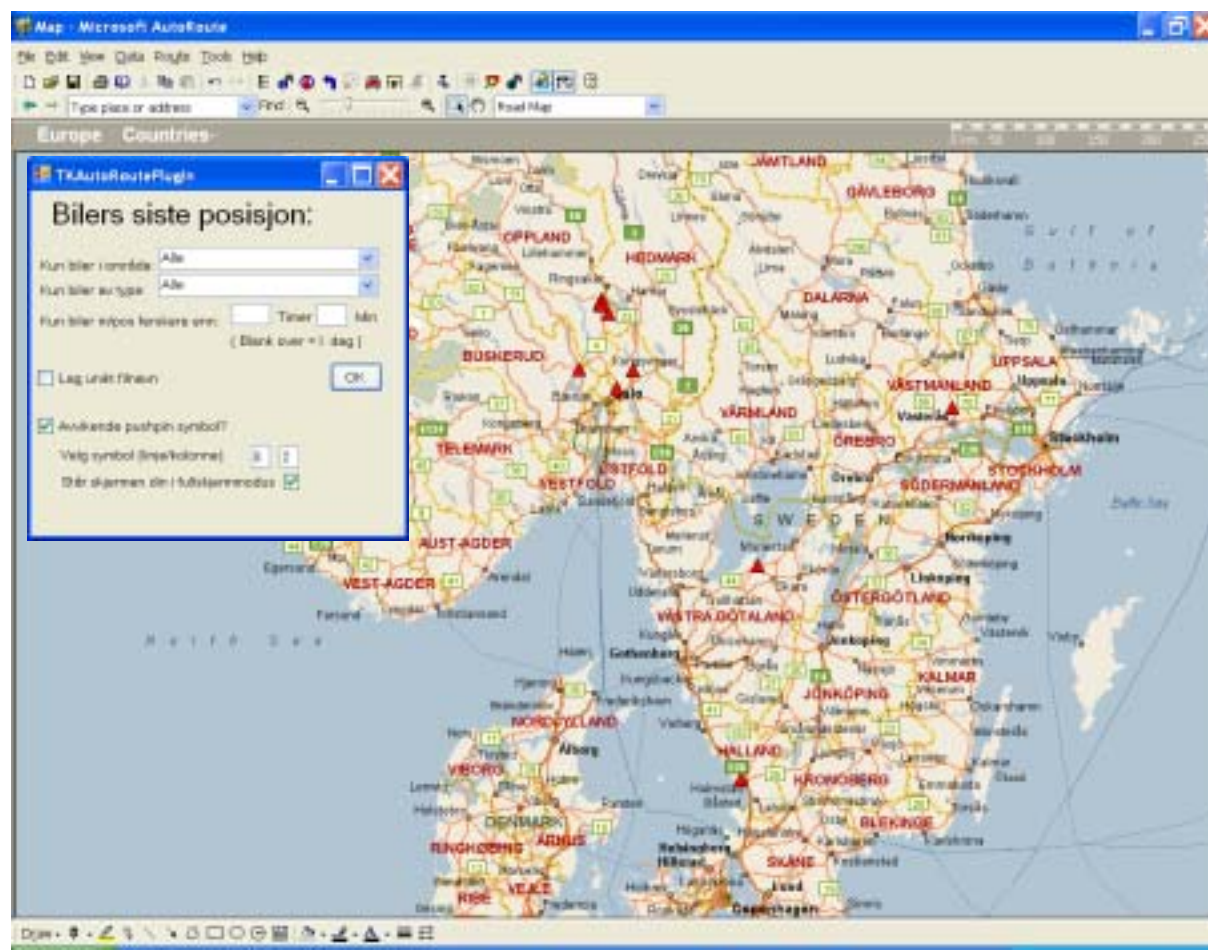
Map - Microsoft AutoRoute

File Edit View Data Route Tools Help

Type place or address
Find
Road Map

Europe Countries

TKAutoRoutePlugin

Bilers siste posisjon:

Kun biler i område: Alle
Kun biler av type: Alle
Kun biler m/pos fersker enn: Timer Min
( Blank over = 1 dag )

Lag utskriftsfil

OK

Avvikende pushpin symbol?
Velg symbol (linje/kolonne): 8 2
Står skjermen din i fullskjermmodus

JÄMTLAND
GÄVLEBORG
OPPLAND
HEDMARK
DALARNA
BUSKERUD
UPPSALA
VÄSTMANLAND
Uppsala
Oslo
VÄRMLAND
Västerås
TELEMARK
ÖREBRO
Stockholm
ØSTFOLD
STOCKHOLM
VESTFOLD
SÖDERMANLAND
Gulf of Bothnia
S W E D E N
Norrköping
AUST-AGDER
Linköping
VEST-AGDER
VÄSTRA GÖTALAND
ÖSTERGÖTLAND
North Sea
Gothenburg
Jönköping
NORDJYLLAND
JÖNKÖPING
KALMAR
Ålborg
HALLAND
VIBORG
KRONOBERG
DENMARK
BLEKINGE
RINGKØBING
ÅRHUS
SKÅNE
VEJLE
RIBE
Lund
Copenhagen

Draw